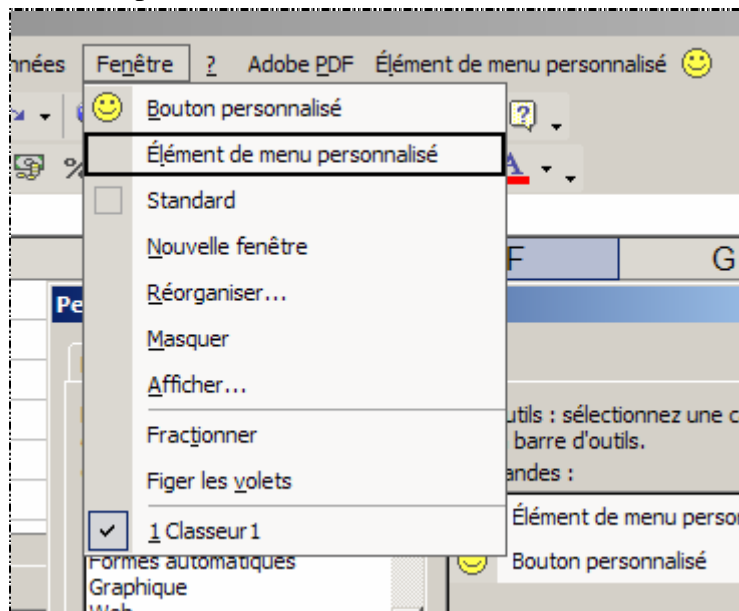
nnées Fenêtre ? Adobe PDF Élément de menu personnalisé

Bouton personnalisé
Élément de menu personnalisé
Standard
Nouvelle fenêtre
Réorganiser...
Masquer
Afficher...
Fractionner
Figer les volets
1 Classeur1

F G

Pe

utils : sélectionnez une c
barre d'outils.
andes :
Élément de menu perso
Bouton personnalisé

Formes automatiques
Graphique
Web